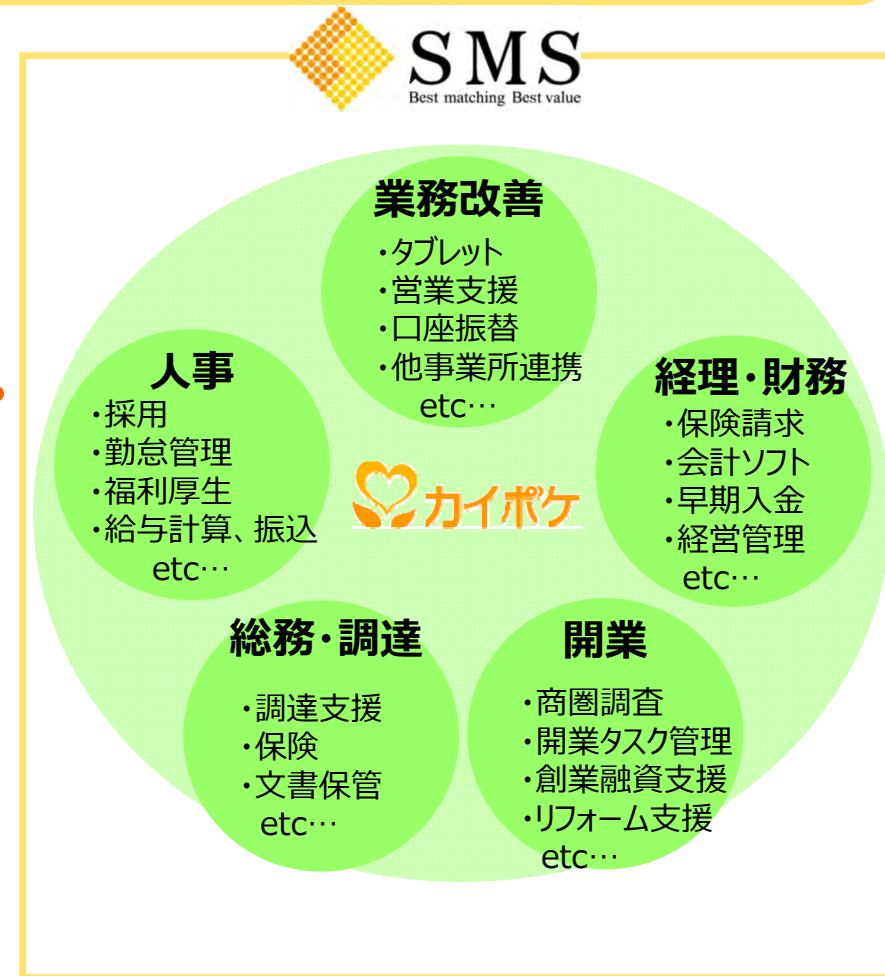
SMS
Best matching Best value

業務改善
・タブレット
・営業支援
・口座振替
・他事業所連携
etc…

人事
・採用
・勤怠管理
・福利厚生
・給与計算、振込
etc…

経理・財務
・保険請求
・会計ソフト
・早期入金
・経営管理
etc…

カイポケ

総務・調達
・調達支援
・保険
・文書保管
etc…

開業
・商圏調査
・開業タスク管理
・創業融資支援
・リフォーム支援
etc…